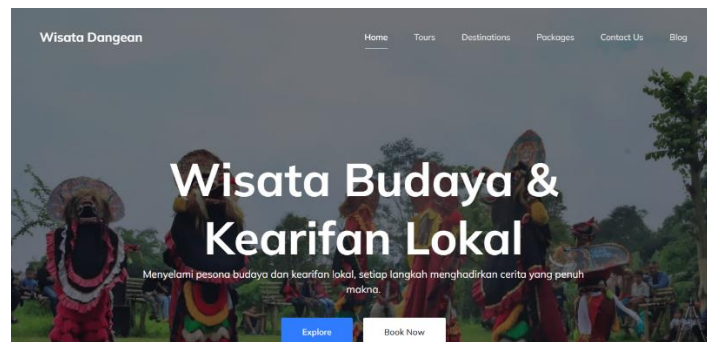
Wisata Dangean

Home Tours Destinations Packages Contact Us Blog

Wisata Budaya & Kearifan Lokal

Menyelami pesona budaya dan kearifan lokal, setiap langkah menghadirkan cerita yang penuh makna.

Explore Book Now